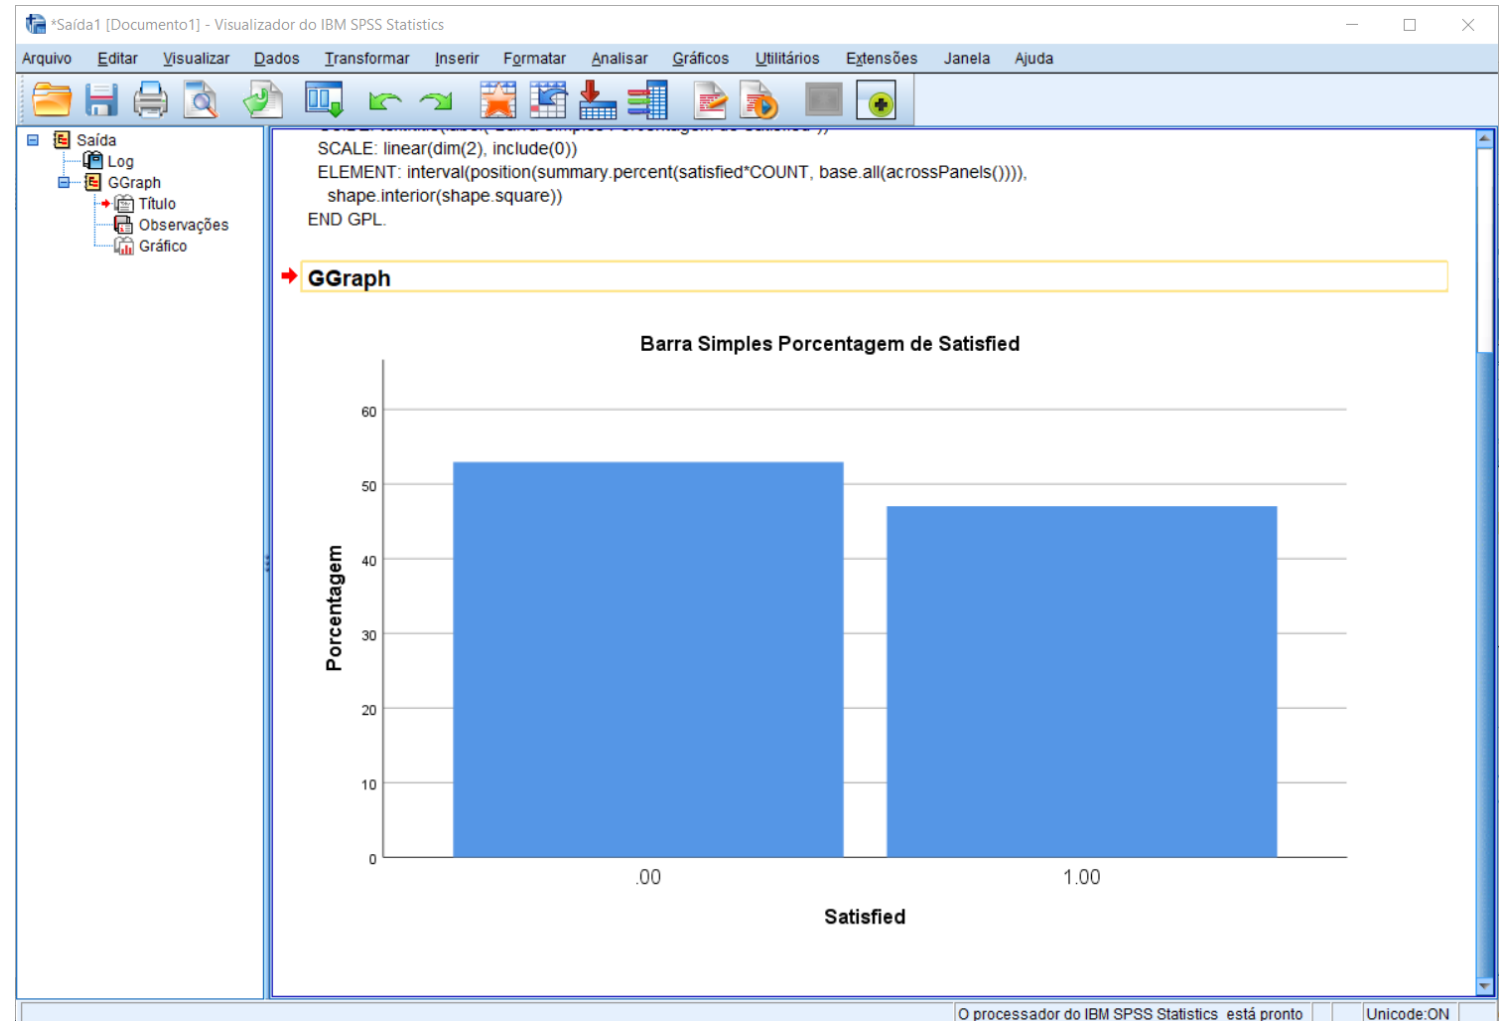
*Saída1 [Documento1] - Visualizador do IBM SPSS Statistics

Arquivo Editar Visualizar Dados Transformar Inserir Formatar Analisar Gráficos Utilitários Extensões Janela Ajuda

Saída
Log
GGraph
Título
Observações
Gráfico

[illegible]
SCALE: linear(dim(2), include(0))
ELEMENT: interval(position(summary.percent(satisfied*COUNT, base.all(acrossPanels()))), shape.interior(shape.square))
END GPL.

GGraph

Barra Simples Porcentagem de Satisfied

Porcentagem

60
50
40
30
20
10
0

.00
1.00

Satisfied

O processador do IBM SPSS Statistics está pronto
Unicode:ON